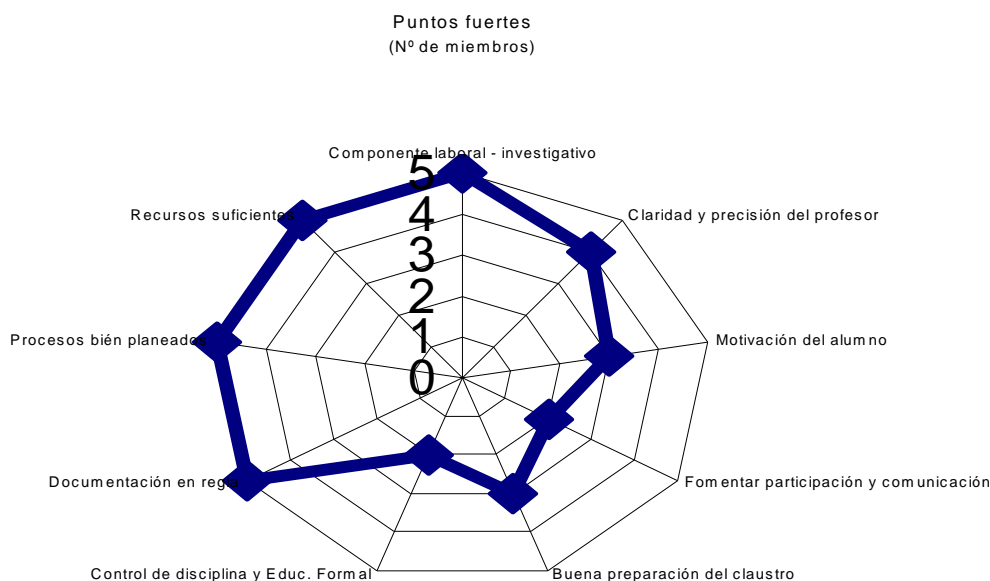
Puntos fuertes
(Nº de miembros)

Componente laboral - investigativo
Claridad y precisión del profesor
Motivación del alumno
Fomentar participación y comunicación
Buena preparación del claustro
Control de disciplina y Educ. Formal
Documentación en regla
Procesos bién planeados
Recursos suficientes

5
4
3
2
1
0